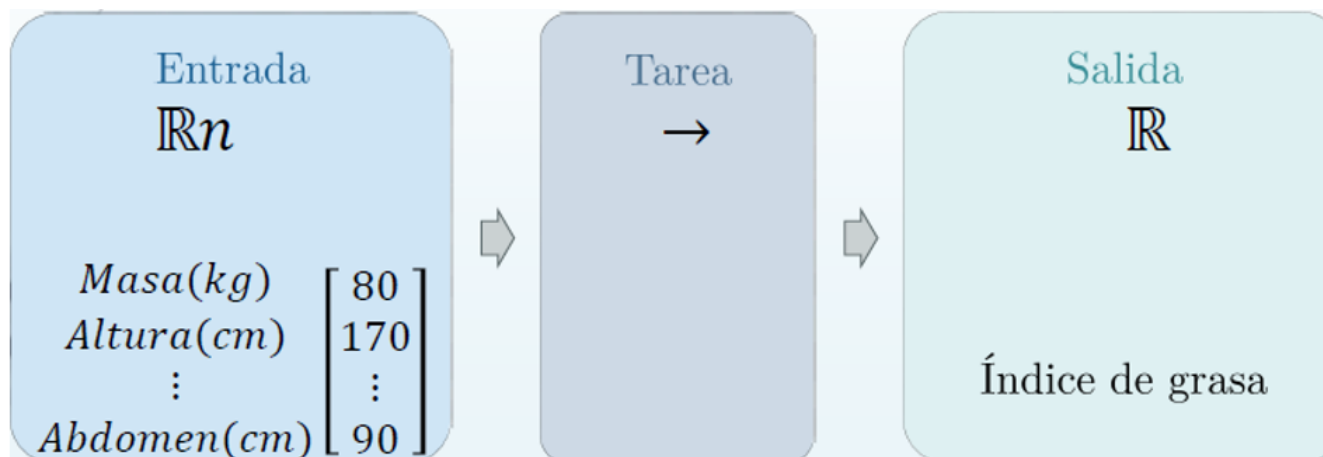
Entrada
$\mathbb{R}n$

$\begin{matrix} Masa(kg) \\ Altura(cm) \\ \vdots \\ Abdomen(cm) \end{matrix} \begin{bmatrix} 80 \\ 170 \\ \vdots \\ 90 \end{bmatrix}$

Tarea
$\rightarrow$

Salida
$\mathbb{R}$

Índice de grasa